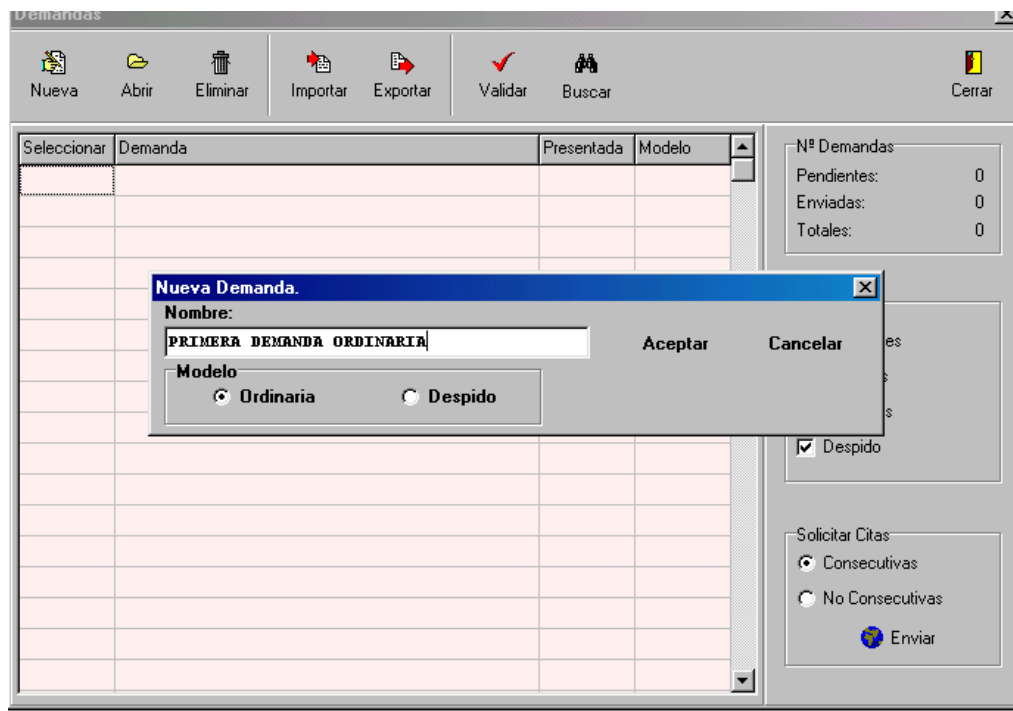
Demandas

Nueva Abrir Eliminar Importar Exportar Validar Buscar Cerrar

| Seleccionar | Demanda | Presentada | Modelo |
|---|---|---|---|

Nº Demandas
Pendientes: 0
Enviadas: 0
Totales: 0

Nueva Demanda.
Nombre:
PRIMERA DEMANDA ORDINARIA
Aceptar
Cancelar
Modelo
Ordinaria
Despido

es
s
s
Despido

Solicitar Citas
Consecutivas
No Consecutivas
Enviar